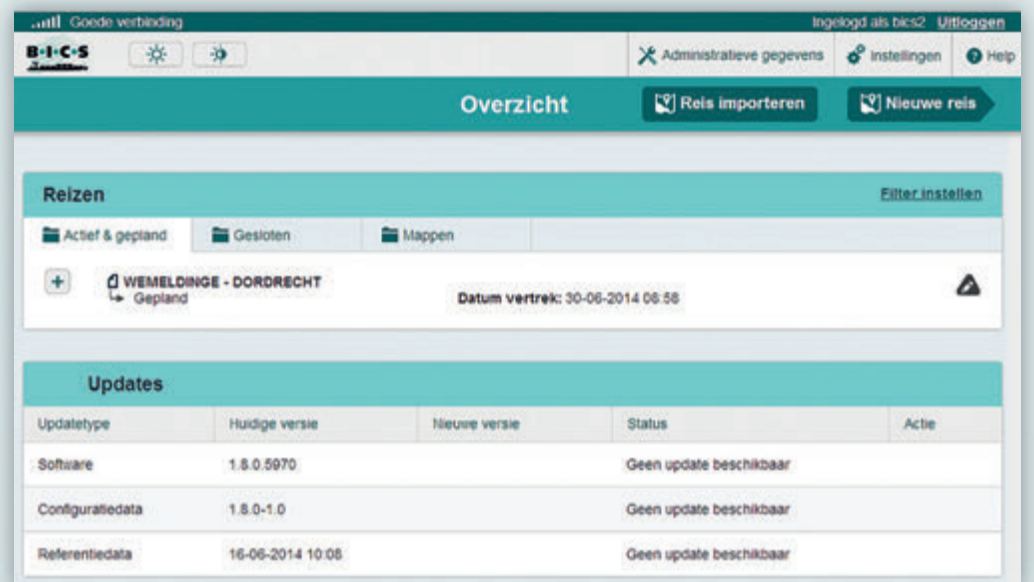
Goede verbinding

Ingelogd als bics2 Uitloggen

B·I·C·S

Administratieve gegevens

Instellingen

Help

Overzicht

Reis importeren

Nieuwe reis

Reizen

Filter instellen

Actief & gepland

Gesloten

Mappen

WEMELDINGE - DORDRECHT
Gepland

Datum vertrek: 30-06-2014 06:58

Updates

| Updatetype | Huidige versie | Nieuwe versie | Status | Actie |
|---|---|---|---|---|
| Software | 1.8.0.5970 | | Geen update beschikbaar | |
| Configuratiedata | 1.8.0-1.0 | | Geen update beschikbaar | |
| Referentiedata | 16-06-2014 10:08 | | Geen update beschikbaar | |